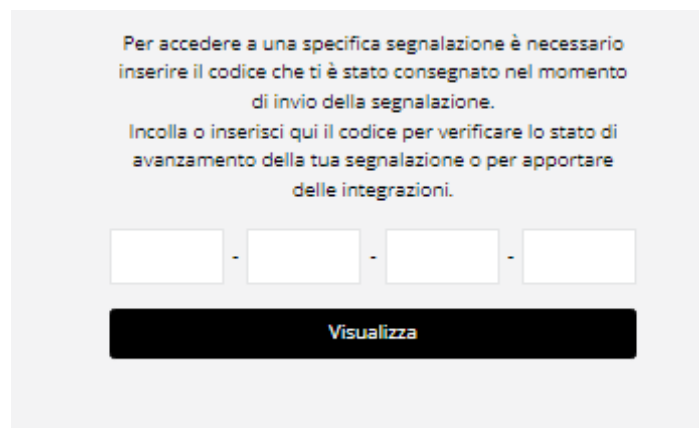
Per accedere a una specifica segnalazione è necessario inserire il codice che ti è stato consegnato nel momento di invio della segnalazione.
Incolla o inserisci qui il codice per verificare lo stato di avanzamento della tua segnalazione o per apportare delle integrazioni.

- - -

Visualizza